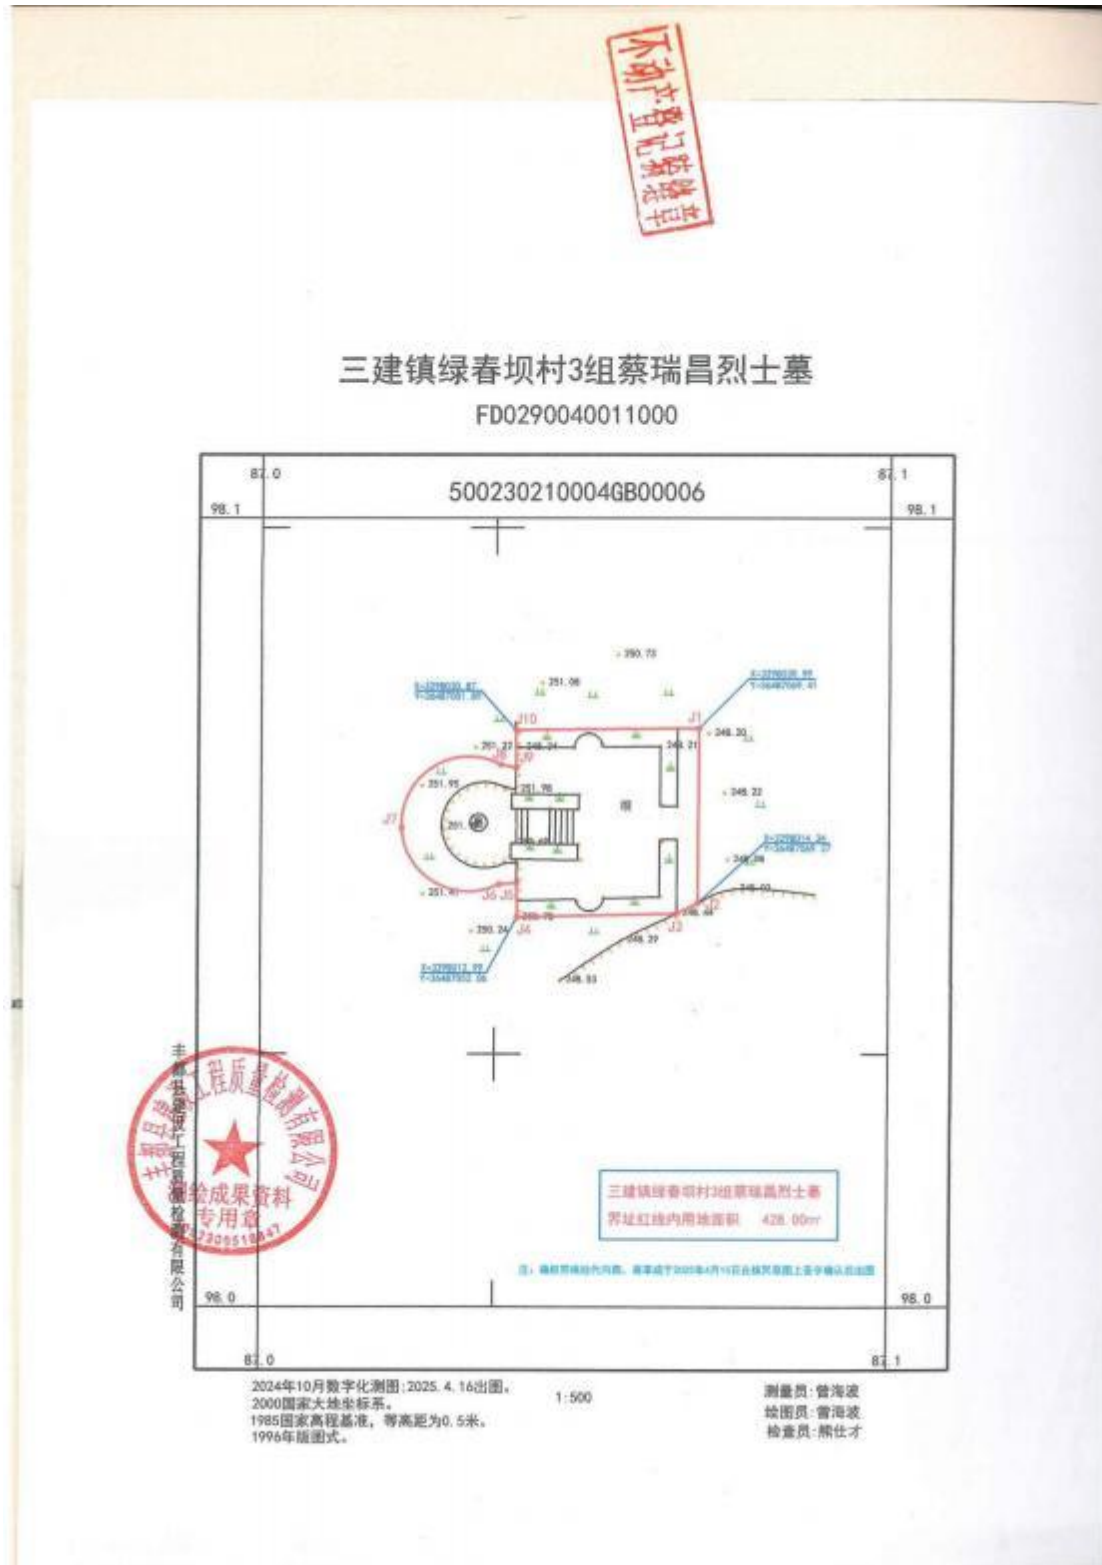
不动产登记资料查询专用章

三建镇绿春坝村3组蔡瑞昌烈士墓

FD0290040011000

87.0

87.1

98.1

98.1

500230210004GB00006

X=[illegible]
Y=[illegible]

251.06

250.73

X=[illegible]
Y=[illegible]

J10

J1

251.27

249.24

249.21

248.30

J9

J8

251.95

251.76

墓

248.22

J7

251.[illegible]

X=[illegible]
Y=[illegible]

248.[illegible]

251.41

J6

J5

248.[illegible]

J2

250.24

J4

J3

248.29

X=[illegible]
Y=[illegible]

248.93

丰都县建设工程质量检测有限公司
测绘成果资料专用章
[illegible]

三建镇绿春坝村3组蔡瑞昌烈士墓

界址红线内用地面积 428.00m²

注：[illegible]

98.0

98.0

87.0

87.1

2024年10月数字化测图；2025.4.16出图。
2000国家大地坐标系。
1985国家高程基准，等高距为0.5米。
1996年版图式。

1:500

测量员：曾海波
绘图员：曾海波
检查员：熊仕才